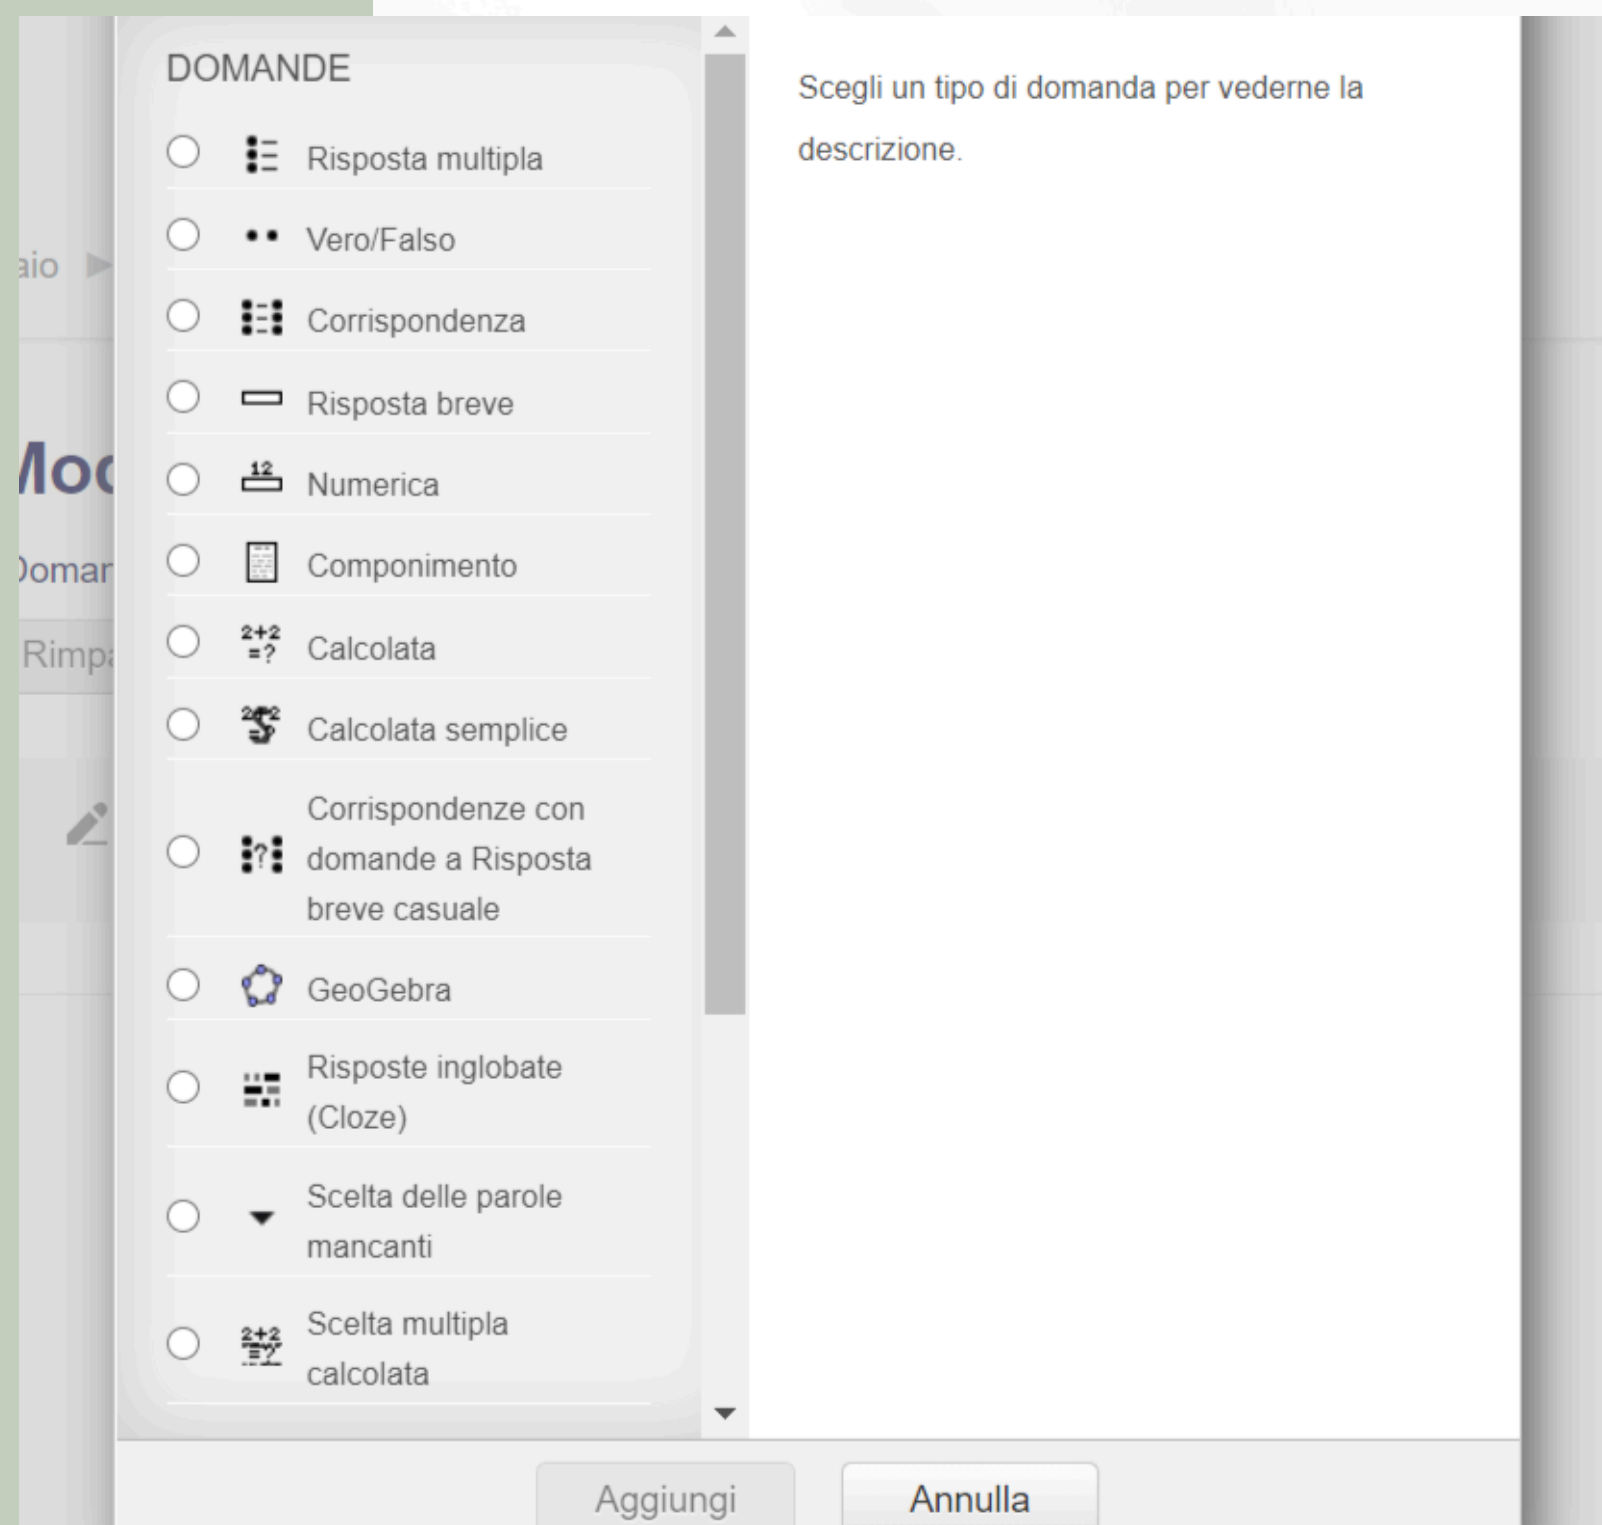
DOMANDE

Risposta multipla

Vero/Falso

Corrispondenza

Risposta breve

Numerica

Componimento

Calcolata

Calcolata semplice

Corrispondenze con domande a Risposta breve casuale

GeoGebra

Risposte inglobate (Cloze)

Scelta delle parole mancanti

Scelta multipla calcolata

Scegli un tipo di domanda per vederne la descrizione.

aio

Mod

Domar

Rimp

Aggiungi

Annulla